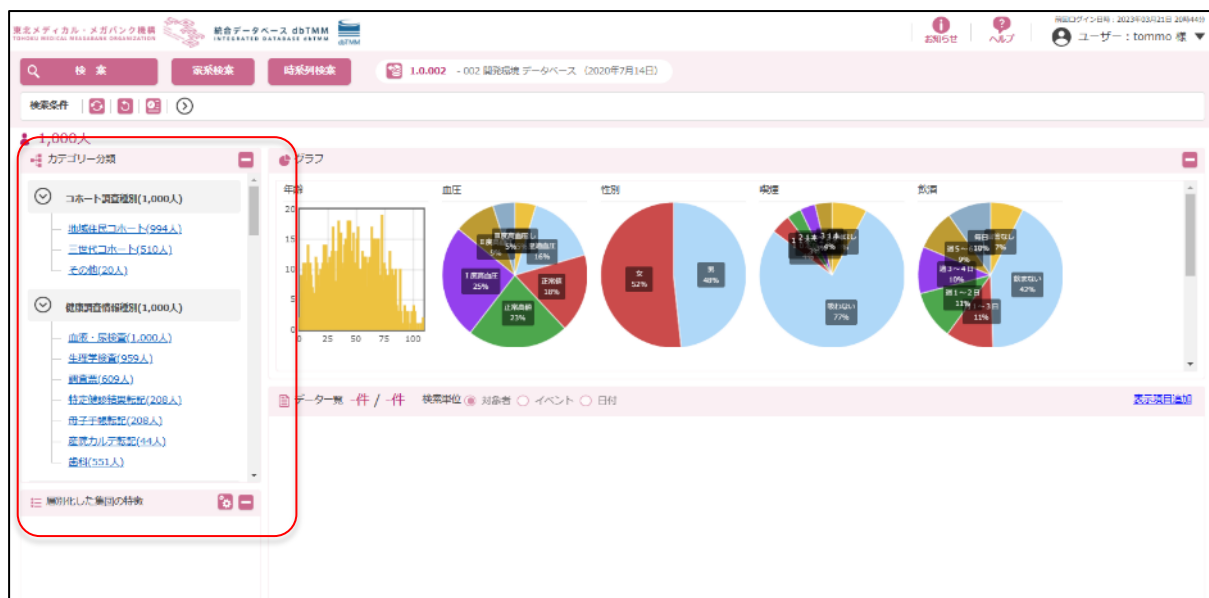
東北メディカル・メガバンク機構 TOHOKU MEDICAL MEGABANK ORGANIZATION 統合データベース dbTMM INTEGRATED DATABASE dbTMM dbTMM

お知らせ ヘルプ 前回ログイン日時：2023年03月21日 20時44分 ユーザー：tommo 様

検索 家系検索 時系列検索 1.0.002 - 002 開発環境 データベース（2020年7月14日）

検索条件

1,000人

カテゴリー分類

コホート調査種別(1,000人)

地域住民コホート(994人)
三世代コホート(510人)
その他(20人)

健康調査情報種別(1,000人)

血液・尿検査(1,000人)
生理学検査(959人)
調査票(609人)
特定健診結果転記(208人)
母子手帳転記(208人)
医療カルテ転記(44人)
歯科(551人)

層別化した集団の特徴

グラフ

年齢
20
15
10
5
0
0 25 50 75 100

血圧
1度高血圧 25%
正常高値 16%
正常値 18%
至適血圧 23%
5%
5%

性別
女 52%
男 48%

喫煙
吸わない 77%

飲酒
飲まない 42%
毎日 7%
週5～6日 10%
週3～4日 10%
週1～2日 11%
月1～3日 11%

データ一覧 -件 / -件 検索単位 対象者 イベント 日付 表示項目追加